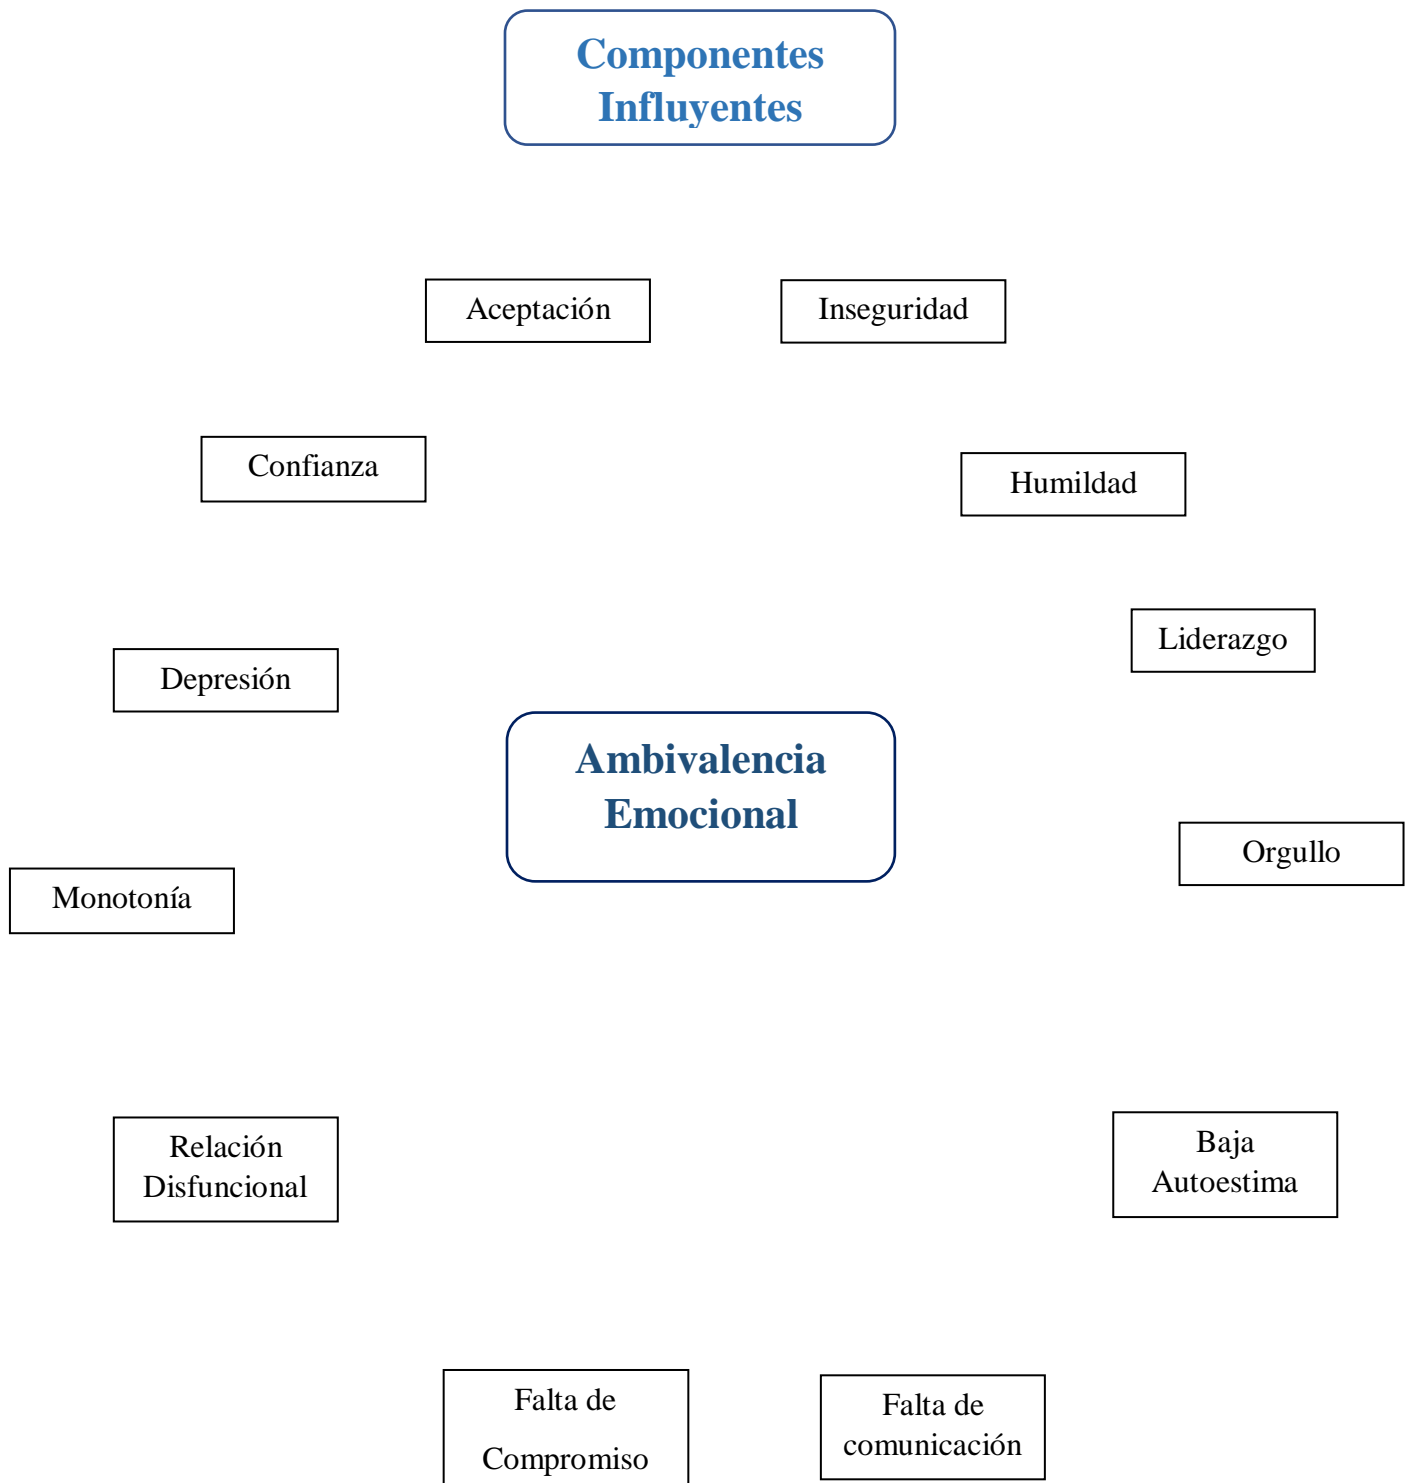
Componentes Influyentes

Aceptación

Inseguridad

Confianza

Humildad

Liderazgo

Depresión

Ambivalencia Emocional

Orgullo

Monotonía

Relación Disfuncional

Baja Autoestima

Falta de Compromiso

Falta de comunicación